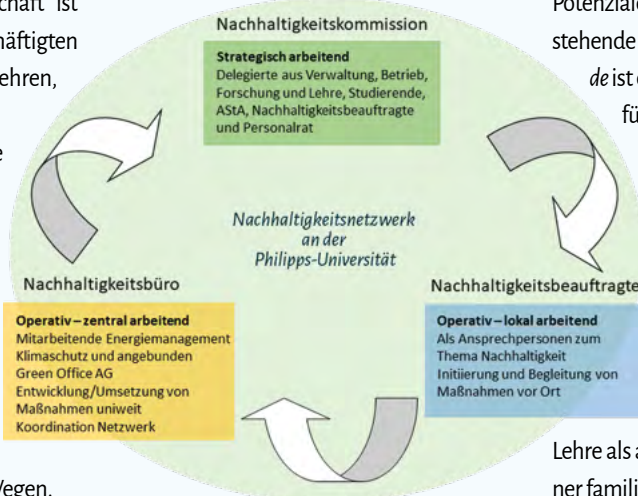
chaft ist
häftigten
ehren,

e

Vegen.

Nachhaltigkeitskommission

Strategisch arbeitend
Delegierte aus Verwaltung, Betrieb, Forschung und Lehre, Studierende, AStA, Nachhaltigkeitsbeauftragte und Personalrat

Nachhaltigkeitsnetzwerk an der Philipps-Universität

Nachhaltigkeitsbüro

Operativ – zentral arbeitend
Mitarbeitende Energiemanagement
Klimaschutz und angebunden
Green Office AG
Entwicklung/Umsetzung von Maßnahmen uniweit
Koordination Netzwerk

Nachhaltigkeitsbeauftragte

Operativ – lokal arbeitend
Als Ansprechpersonen zum Thema Nachhaltigkeit
Initiierung und Begleitung von Maßnahmen vor Ort

Potenziale
stehende
de ist
fü

Lehre als a
ner famili